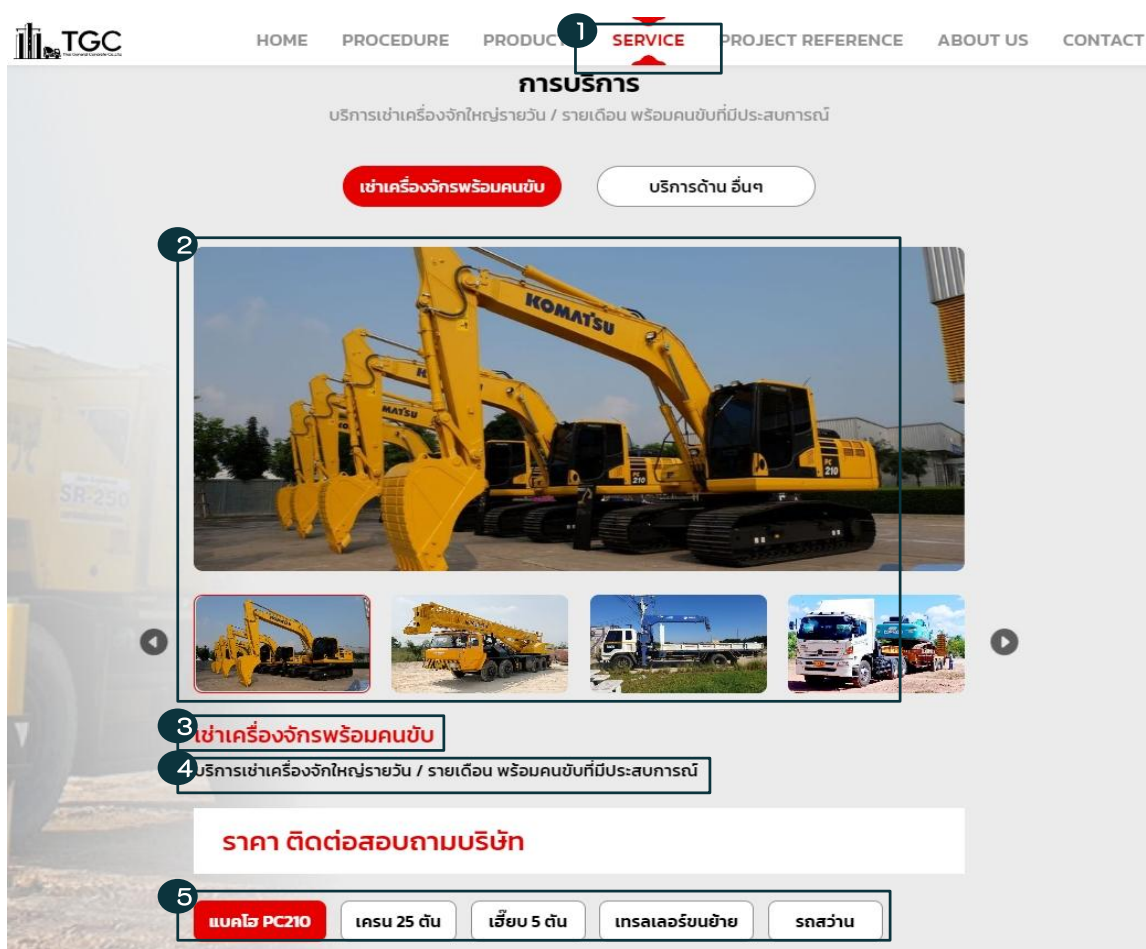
TGC

HOME PROCEDURE PRODUCT 1 SERVICE PROJECT REFERENCE ABOUT US CONTACT

การบริการ

บริการเช่าเครื่องจักใหญ่รายวัน / รายเดือน พร้อมคนขับที่มีประสบการณ์

เช่าเครื่องจักรพร้อมคนขับ

บริการด้าน อื่นๆ

2

KOMATSU

SR-250

3 เช่าเครื่องจักรพร้อมคนขับ

4 บริการเช่าเครื่องจักใหญ่รายวัน / รายเดือน พร้อมคนขับที่มีประสบการณ์

ราคา ติดต่อสอบถามบริษัท

5

แบคโฮ PC210

เครน 25 ตัน

เฮี๊ยบ 5 ตัน

เทรลเลอร์ขนย้าย

รถสว่าน